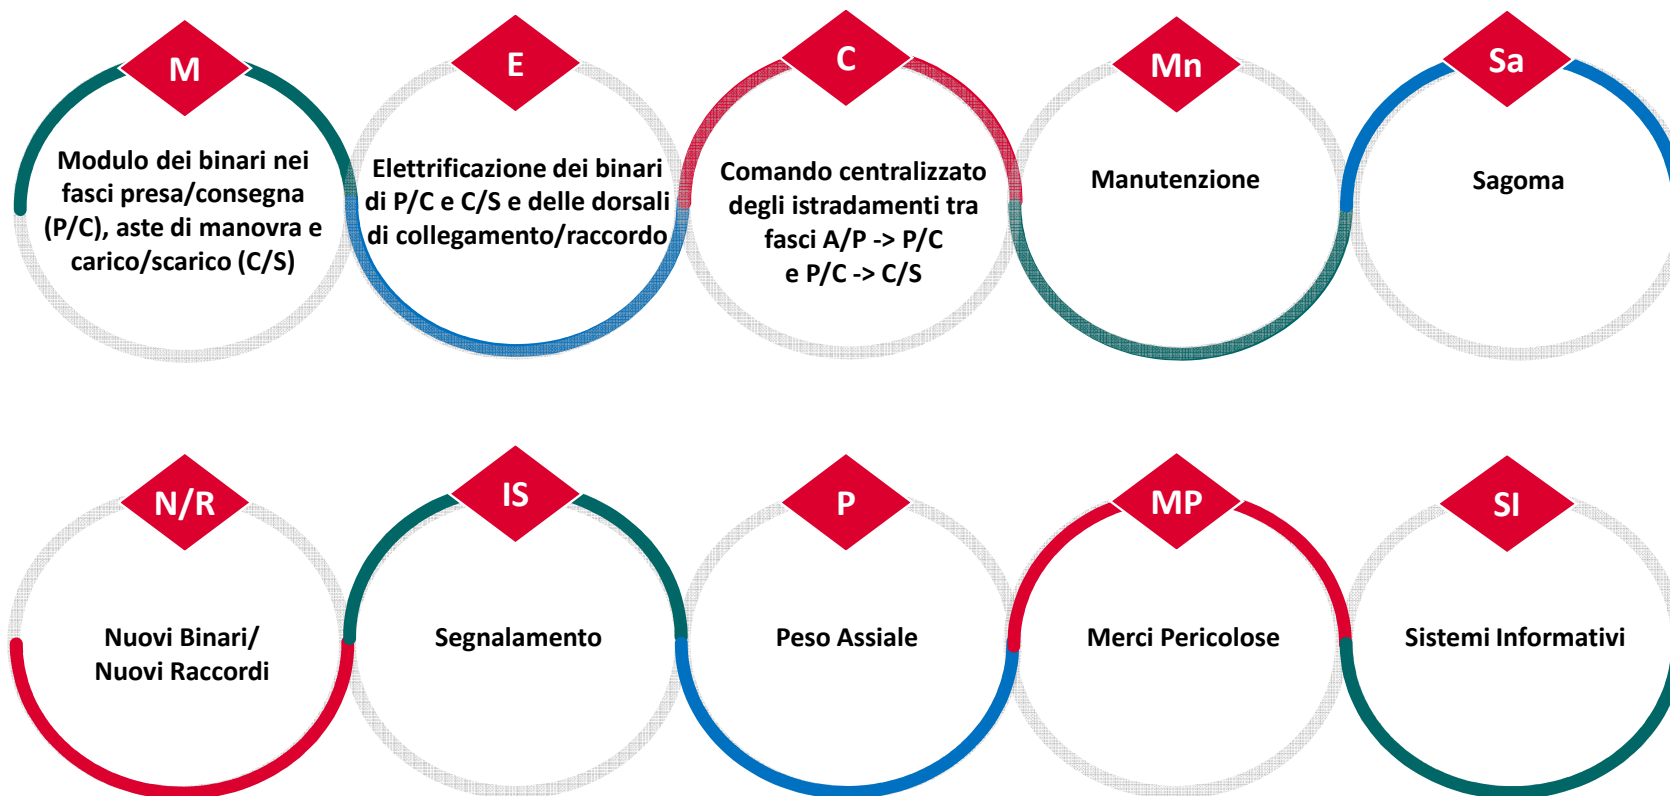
M

Modulo dei binari nei fasci presa/consegna (P/C), aste di manovra e carico/scarico (C/S)

E

Elettrificazione dei binari di P/C e C/S e delle dorsali di collegamento/raccordo

C

Comando centralizzato degli istradamenti tra fasci A/P -> P/C e P/C -> C/S

Mn

Manutenzione

Sa

Sagoma

N/R

Nuovi Binari/ Nuovi Raccordi

IS

Segnalamento

P

Peso Assiale

MP

Merci Pericolose

SI

Sistemi Informativi